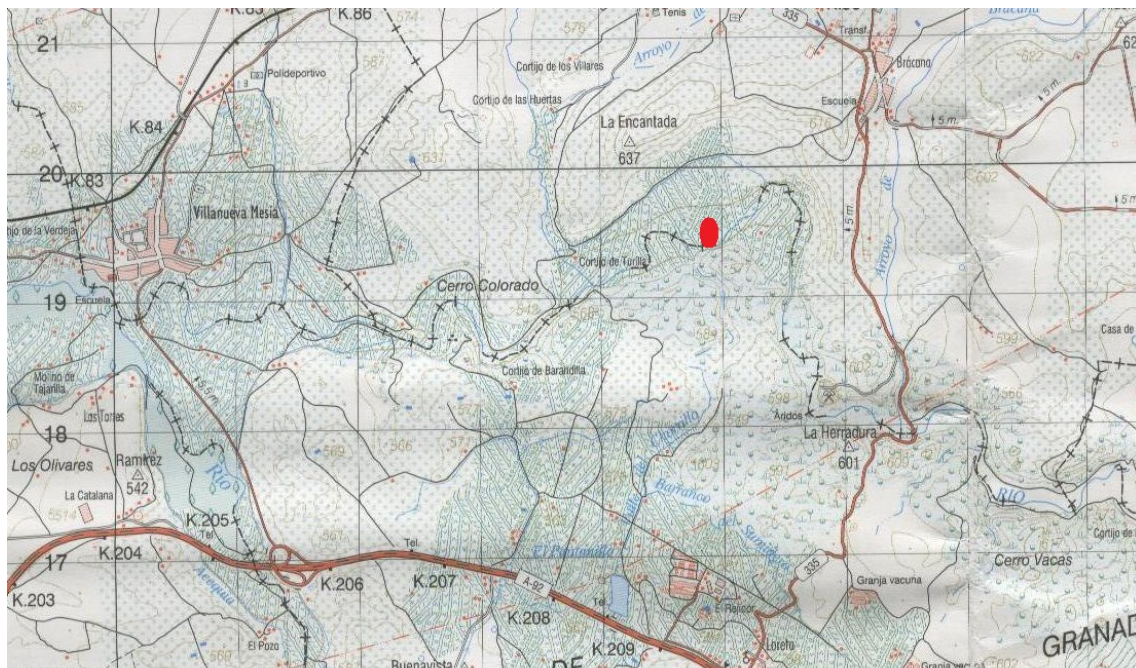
K.85
K.86
21
Polideportivo
Tenis
335
Transf.
Brácana
62
Cortijo de los Villares
Arroyo
Cortijo de las Huertas
Escuela
La Encantada
637
K.84
K.83
20
Villanueva Mesía
Cortijo de la Verdeja
Arroyo
Cortijo de Torilla
Cerro Colorado
19
Escuela
Casa de
Cortijo de Barandilla
Molino de Tajarilla
Los Torres
Áridos
18
La Herradura
601
Los Olivares
Ramírez
542
Río
Barranco
Río
La Catalana
K.205
Tel.
17
K.204
Tel.
El Pantanillo
335
Cerro Vacas
Cortijo de
Acequia
K.206
K.207
A-92
Granja vacuna
K.203
K.208
K.209
Tel.
El Rajicor
El Pozo
Buenavista
Loreto
GRANAD